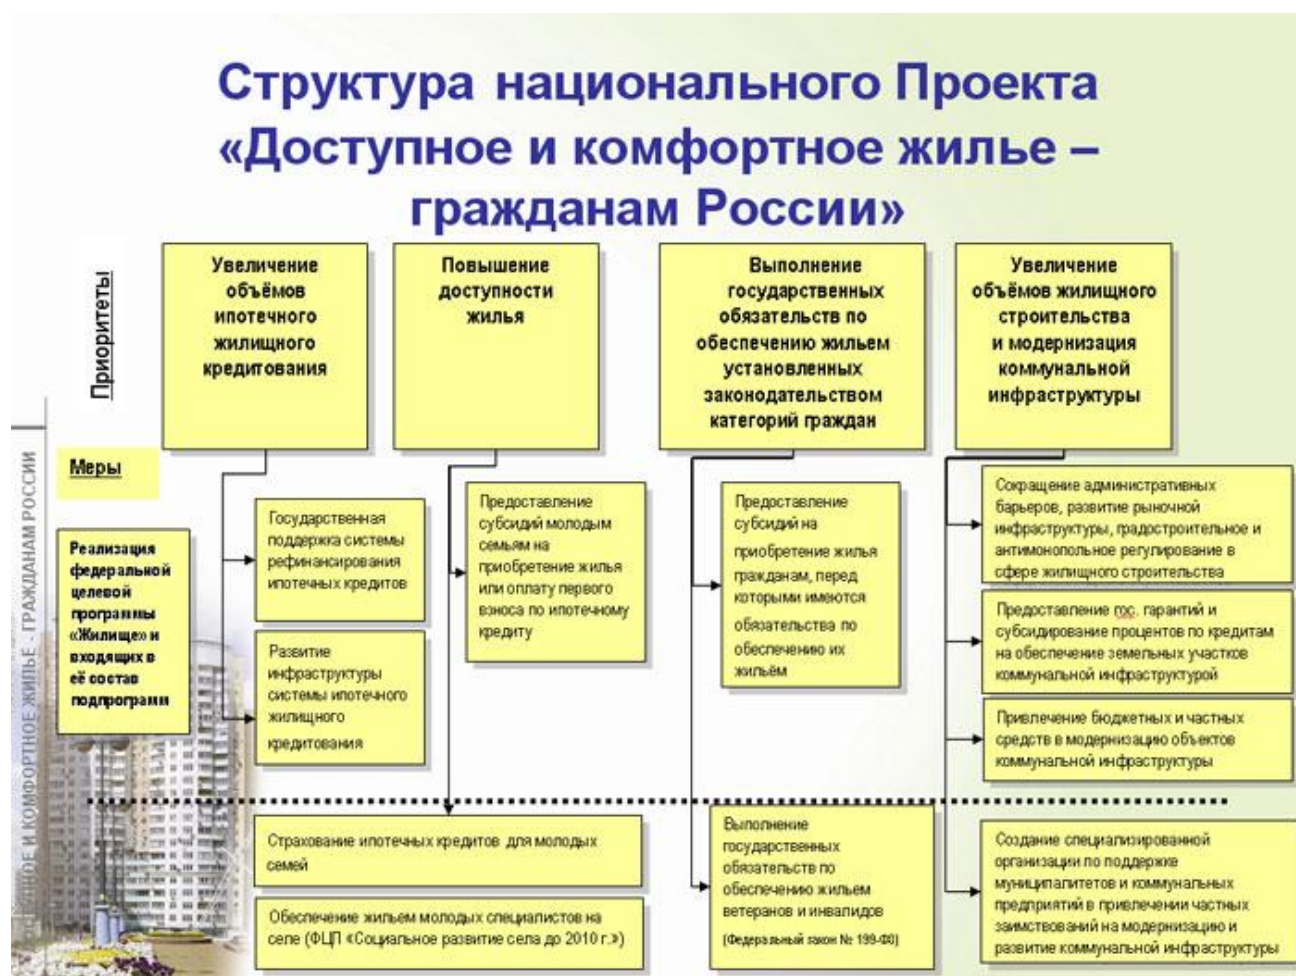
Структура национального Проекта «Доступное и комфортное жилье – гражданам России»

Приоритеты

Увеличение объёмов ипотечного жилищного кредитования

Повышение доступности жилья

Выполнение государственных обязательств по обеспечению жильем установленных законодательством категорий граждан

Увеличение объёмов жилищного строительства и модернизация коммунальной инфраструктуры

Меры

Реализация федеральной целевой программы «Жилище» и входящих в её состав подпрограмм

Государственная поддержка системы рефинансирования ипотечных кредитов

Развитие инфраструктуры системы ипотечного жилищного кредитования

Предоставление субсидий молодым семьям на приобретение жилья или оплату первого взноса по ипотечному кредиту

Предоставление субсидий на приобретение жилья гражданам, перед которыми имеются обязательства по обеспечению их жильём

Сокращение административных барьеров, развитие рыночной инфраструктуры, градостроительное и антимонопольное регулирование в сфере жилищного строительства

Предоставление гос. гарантий и субсидирование процентов по кредитам на обеспечение земельных участков коммунальной инфраструктурой

Привлечение бюджетных и частных средств в модернизацию объектов коммунальной инфраструктуры

Страхование ипотечных кредитов для молодых семей

Обеспечение жильем молодых специалистов на селе (ФЦП «Социальное развитие села до 2010 г.»)

Выполнение государственных обязательств по обеспечению жильем ветеранов и инвалидов

(Федеральный закон № 199-ФЗ)

Создание специализированной организации по поддержке муниципалитетов и коммунальных предприятий в привлечении частных заимствований на модернизацию и развитие коммунальной инфраструктуры

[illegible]ОЕ И КОМФОРТНОЕ ЖИЛЬЕ - ГРАЖДАНАМ РОССИИ